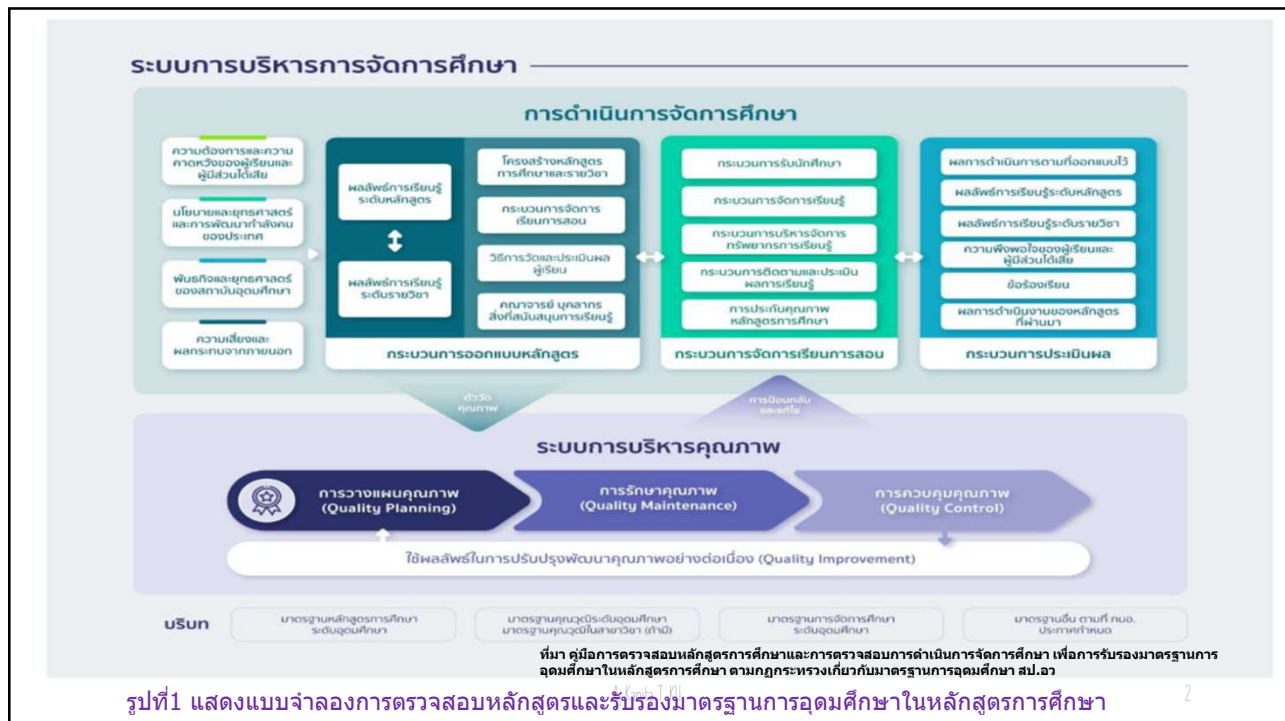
ระบบการบริหารการจัดการศึกษา

การดำเนินการจัดการศึกษา

ความต้องการและความคาดหวังของผู้เรียนและผู้มีส่วนได้เสีย

นโยบายและยุทธศาสตร์และการพัฒนากำลังคนของประเทศ

พันธกิจและยุทธศาสตร์ของสถาบันอุดมศึกษา

ความเสี่ยงและผลกระทบจากภายนอก

ผลลัพธ์การเรียนรู้ระดับหลักสูตร

ผลลัพธ์การเรียนรู้ระดับรายวิชา

โครงสร้างหลักสูตรการศึกษาและรายวิชา

กระบวนการจัดการเรียนการสอน

วิธีการวัดและประเมินผลผู้เรียน

คณาจารย์ บุคลากรสิ่งที่สนับสนุนการเรียนรู้

กระบวนการออกแบบหลักสูตร

กระบวนการรับนักศึกษา

กระบวนการจัดการเรียนรู้

กระบวนการบริหารจัดการทรัพยากรการเรียนรู้

กระบวนการติดตามและประเมินผลการเรียนรู้

การประกันคุณภาพหลักสูตรการศึกษา

กระบวนการจัดการเรียนการสอน

ผลการดำเนินการตามที่ออกแบบไว้

ผลลัพธ์การเรียนรู้ระดับหลักสูตร

ผลลัพธ์การเรียนรู้ระดับรายวิชา

ความพึงพอใจของผู้เรียนและผู้มีส่วนได้เสีย

ข้อร้องเรียน

ผลการดำเนินงานของหลักสูตรที่ผ่านมา

กระบวนการประเมินผล

ตัวชี้วัดคุณภาพ

การป้อนกลับและแก้ไข

ระบบการบริหารคุณภาพ

การวางแผนคุณภาพ (Quality Planning)

การรักษาคุณภาพ (Quality Maintenance)

การควบคุมคุณภาพ (Quality Control)

ใช้ผลลัพธ์ในการปรับปรุงพัฒนาคุณภาพอย่างต่อเนื่อง (Quality Improvement)

บริบท

มาตรฐานหลักสูตรการศึกษาระดับอุดมศึกษา

มาตรฐานคุณวุฒิระดับอุดมศึกษา มาตรฐานคุณวุฒิในสาขาวิชา (ถ้ามี)

มาตรฐานการจัดการศึกษาระดับอุดมศึกษา

มาตรฐานอื่น ตามที่ กมอ. ประกาศกำหนด

ที่มา คู่มือการตรวจสอบหลักสูตรการศึกษาและการตรวจสอบการดำเนินการจัดการศึกษา เพื่อการรับรองมาตรฐานการอุดมศึกษาในหลักสูตรการศึกษา ตามกฎกระทรวงเกี่ยวกับมาตรฐานการอุดมศึกษา สป.อว

รูปที่1 แสดงแบบจำลองการตรวจสอบหลักสูตรและรับรองมาตรฐานการอุดมศึกษาในหลักสูตรการศึกษา

2